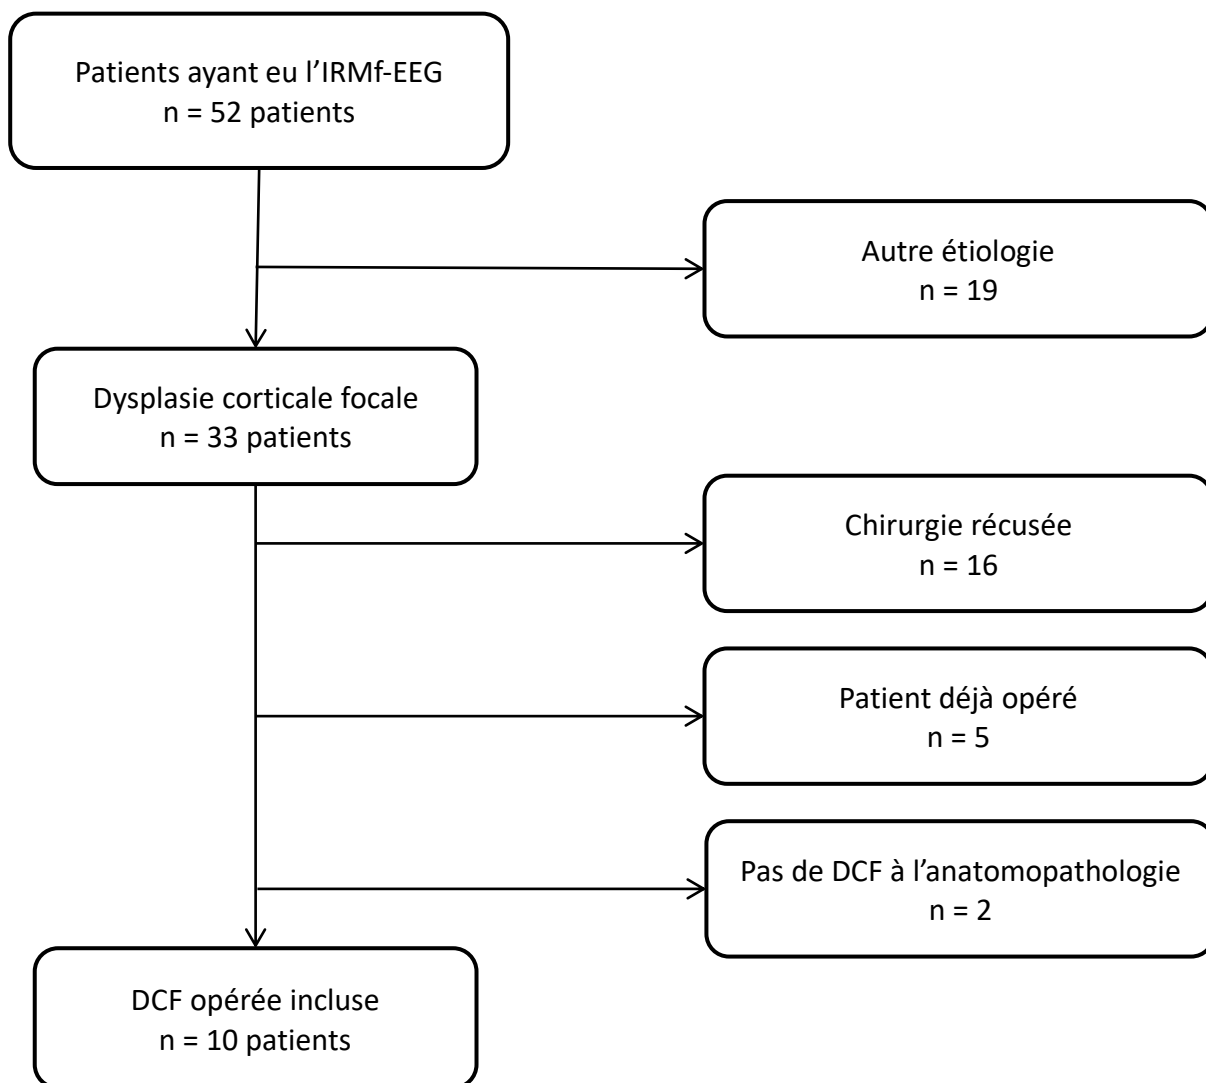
Patients ayant eu l’IRMf-EEG
n = 52 patients

Autre étiologie
n = 19

Dysplasie corticale focale
n = 33 patients

Chirurgie récusée
n = 16

Patient déjà opéré
n = 5

Pas de DCF à l’anatomopathologie
n = 2

DCF opérée incluse
n = 10 patients